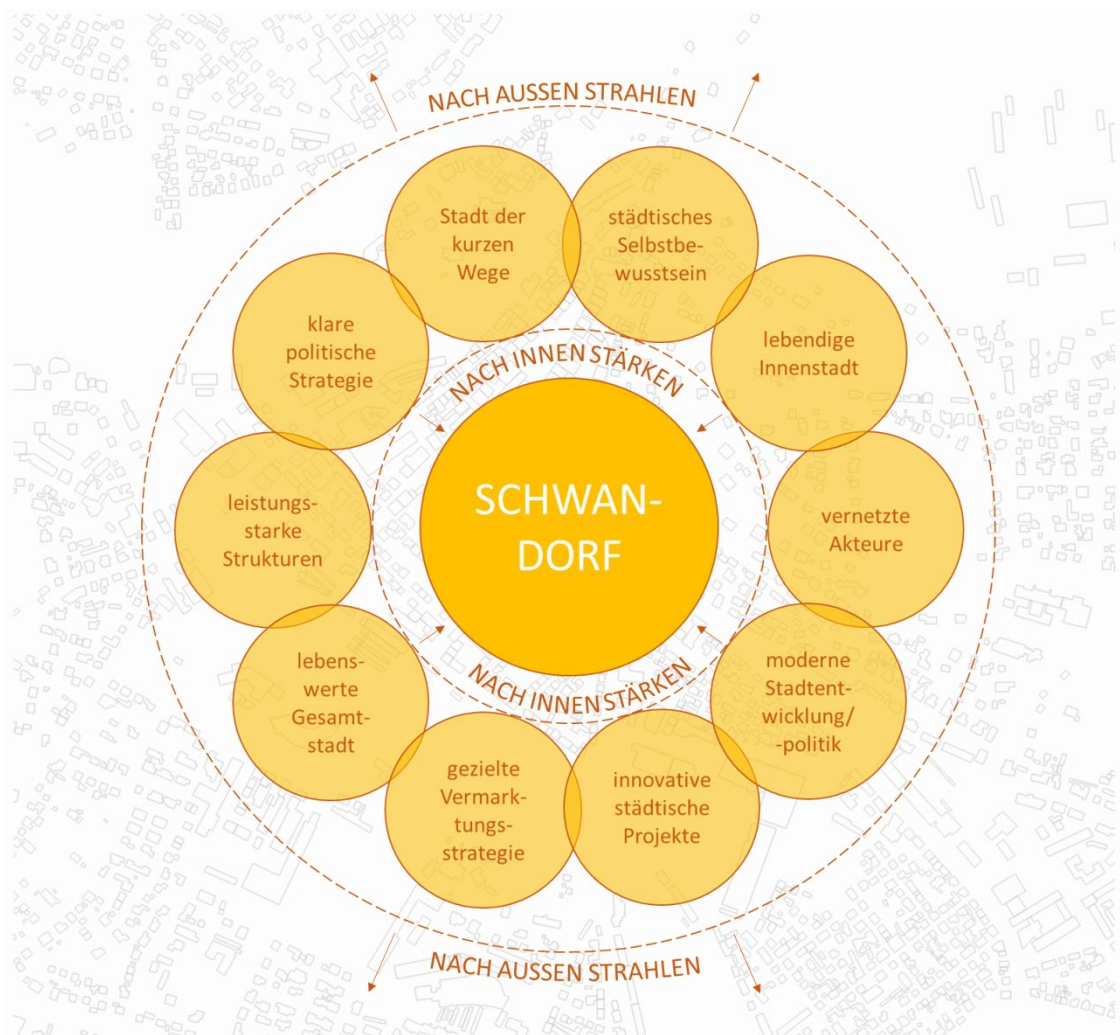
NACH AUSSEN STRAHLEN

Stadt der kurzen Wege

städtisches Selbstbewusstsein

klare politische Strategie

lebendige Innenstadt

NACH INNEN STÄRKEN

leistungsstarke Strukturen

SCHWANDORF

vernetzte Akteure

lebenswerte Gesamtstadt

NACH INNEN STÄRKEN

moderne Stadtentwicklung/ -politik

gezielte Vermarktungsstrategie

innovative städtische Projekte

NACH AUSSEN STRAHLEN